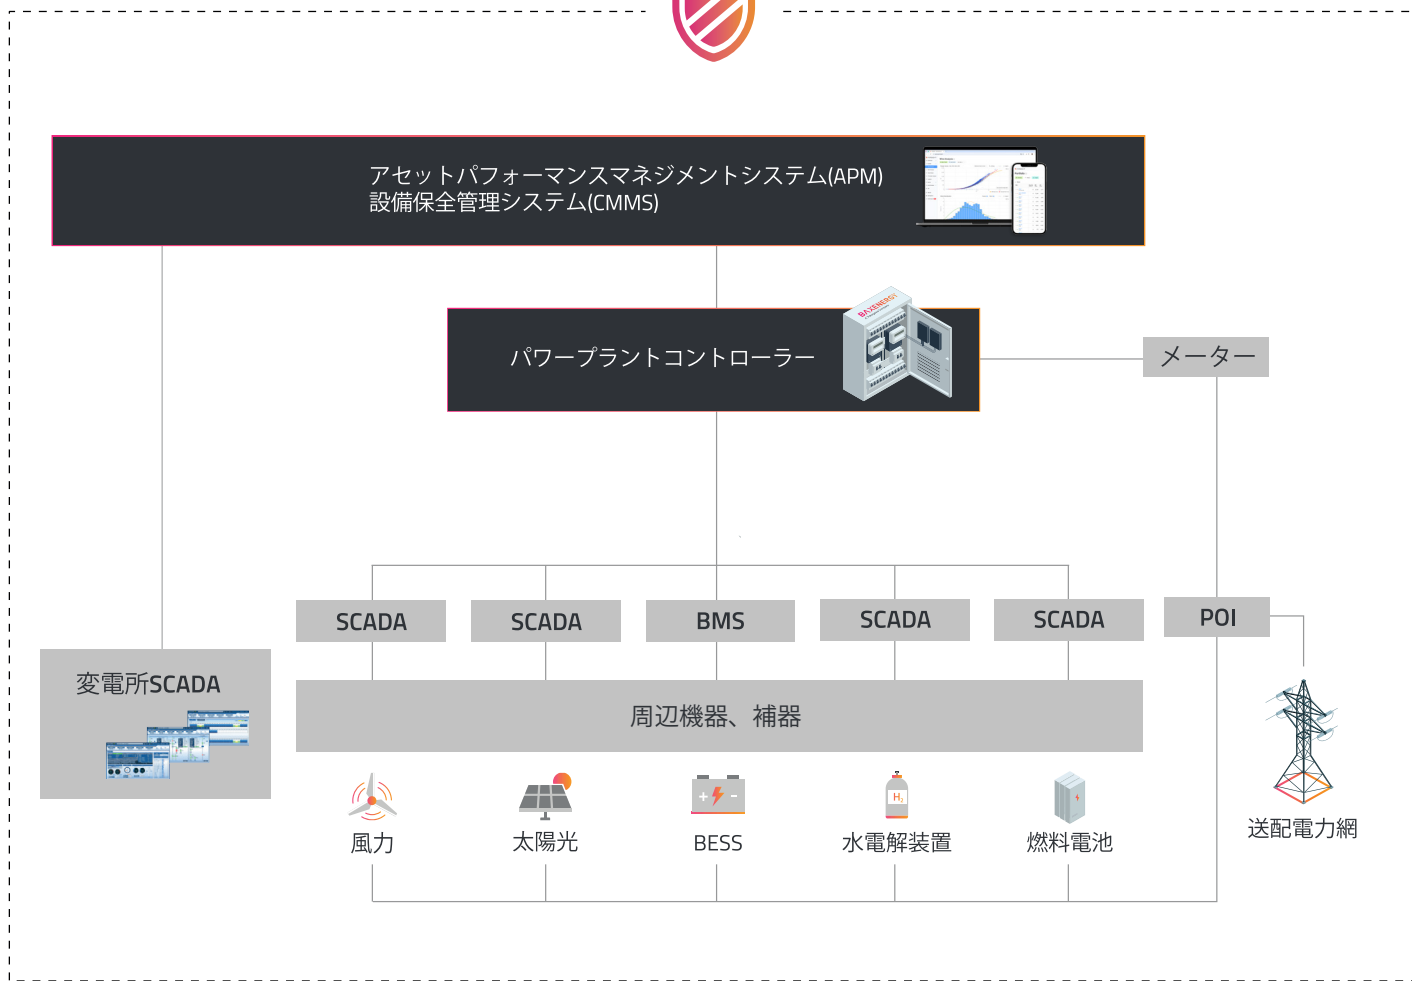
アセットパフォーマンスマネジメントシステム(APM)
設備保全管理システム(CMMS)

パワープラントコントローラー

メーター

SCADA

SCADA

BMS

SCADA

SCADA

POI

変電所SCADA

周辺機器、補器

風力

太陽光

BESS

水電解装置

燃料電池

送配電力網